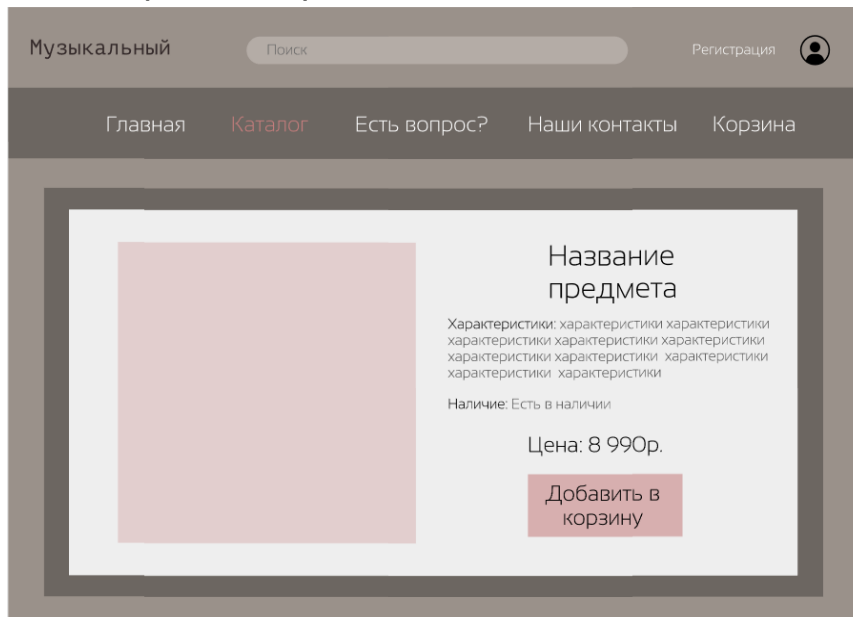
Музыкальный

Поиск

Регистрация

Главная Каталог Есть вопрос? Наши контакты Корзина

Название предмета

Характеристики: характеристики характеристики характеристики характеристики характеристики характеристики характеристики характеристики характеристики характеристики

Наличие: Есть в наличии

Цена: 8 990р.

Добавить в корзину